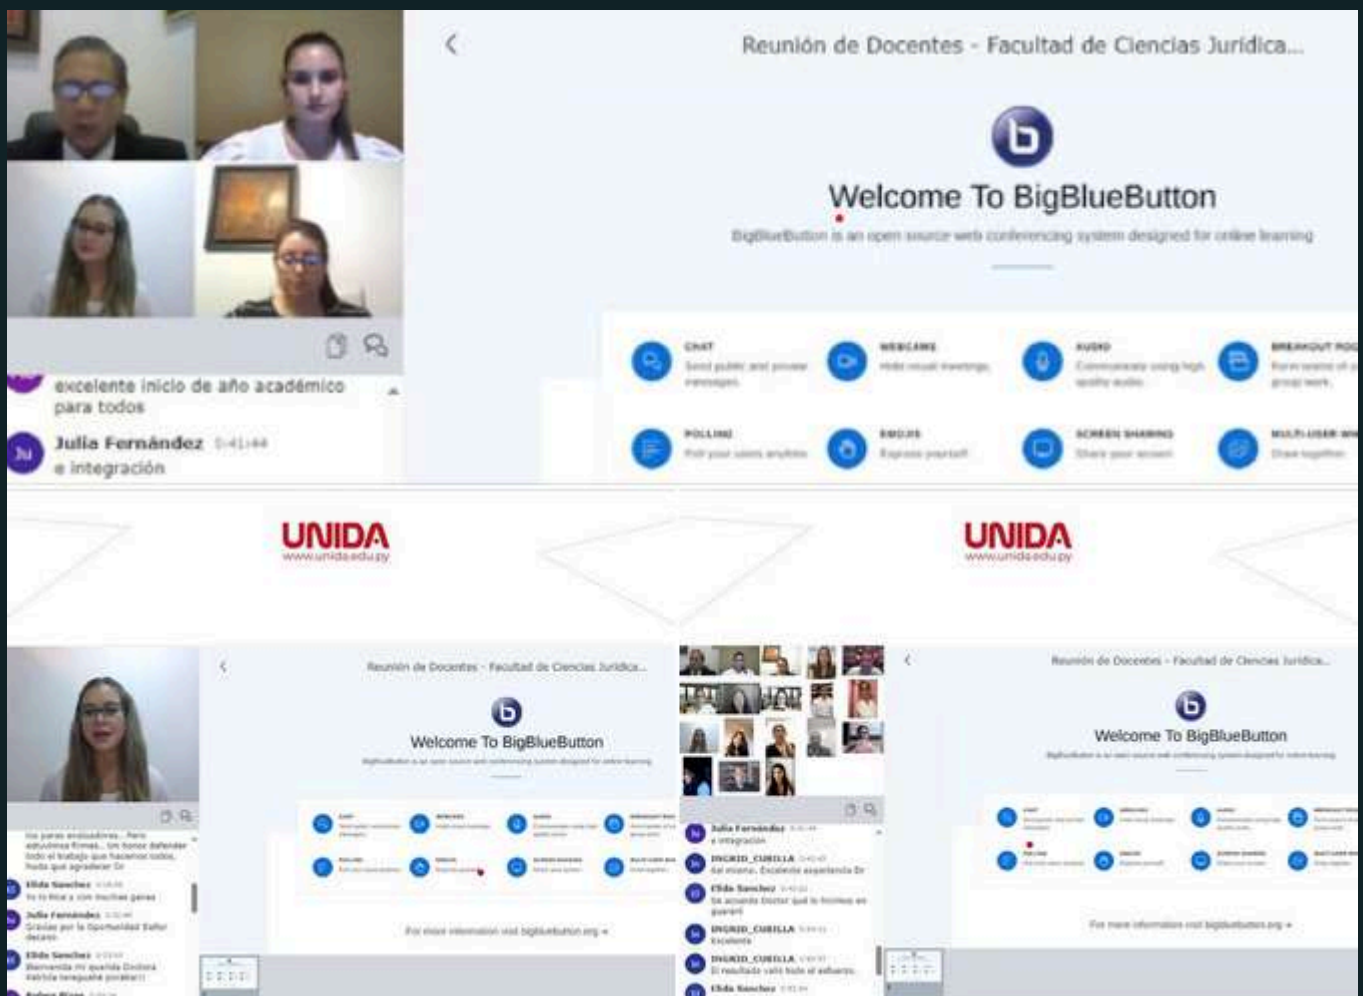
Reunión de Docentes - Facultad de Ciencias Jurídica...

Welcome To BigBlueButton

BigBlueButton is an open source web conferencing system designed for online learning

CHAT
Send public and private messages

WEBCAMS
Hold visual meetings

AUDIO
Communicate using high quality audio

BREAKOUT ROO
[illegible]

POLLING
Poll your users anytime

EMOJIS
Express yourself

SCREEN SHARING
Share your screen

MULTI-USER WH
Draw together

excelente inicio de año académico para todos

Ju Julia Fernández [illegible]
e integración

UNIDA
www.unida.edu.py

UNIDA
www.unida.edu.py

Reunión de Docentes - Facultad de Ciencias Jurídica...

Welcome To BigBlueButton

For more information visit bigbluebutton.org →

Elida Sanchez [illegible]

Julia Fernández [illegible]
Gracias por la Oportunidad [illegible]

Elida Sanchez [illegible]

Julia Fernández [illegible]
e integración

INGRID_CUBILLA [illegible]
Así mismo. Excelente experiencia Dr.

Elida Sanchez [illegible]

INGRID_CUBILLA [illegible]
Excelente

INGRID_CUBILLA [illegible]

Elida Sanchez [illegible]

Reunión de Docentes - Facultad de Ciencias Jurídica...

Welcome To BigBlueButton

For more information visit bigbluebutton.org →